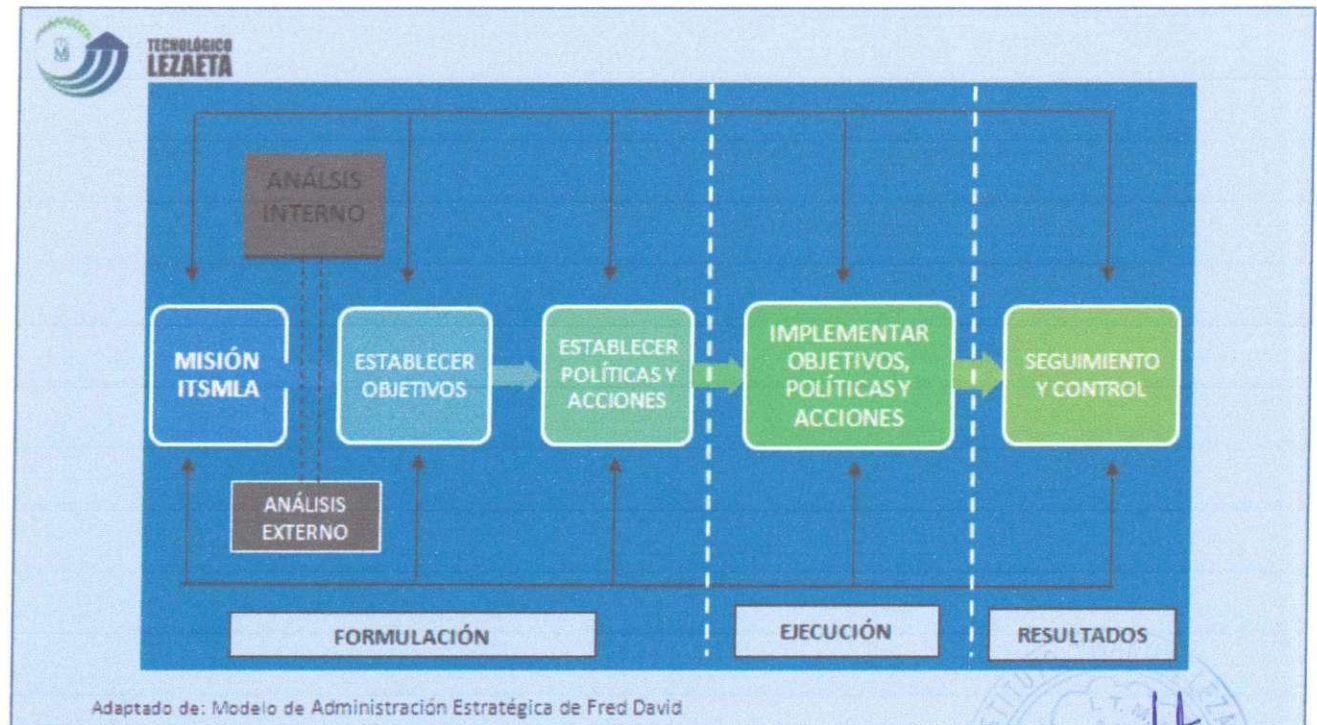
TECNOLÓGICO
LEZAETA

ANÁLSIS INTERNO

MISIÓN ITSMLA

ESTABLECER OBJETIVOS

ESTABLECER POLÍTICAS Y ACCIONES

IMPLEMENTAR OBJETIVOS, POLÍTICAS Y ACCIONES

SEGUIMIENTO Y CONTROL

ANÁLISIS EXTERNO

FORMULACIÓN

EJECUCIÓN

RESULTADOS

Adaptado de: Modelo de Administración Estratégica de Fred David